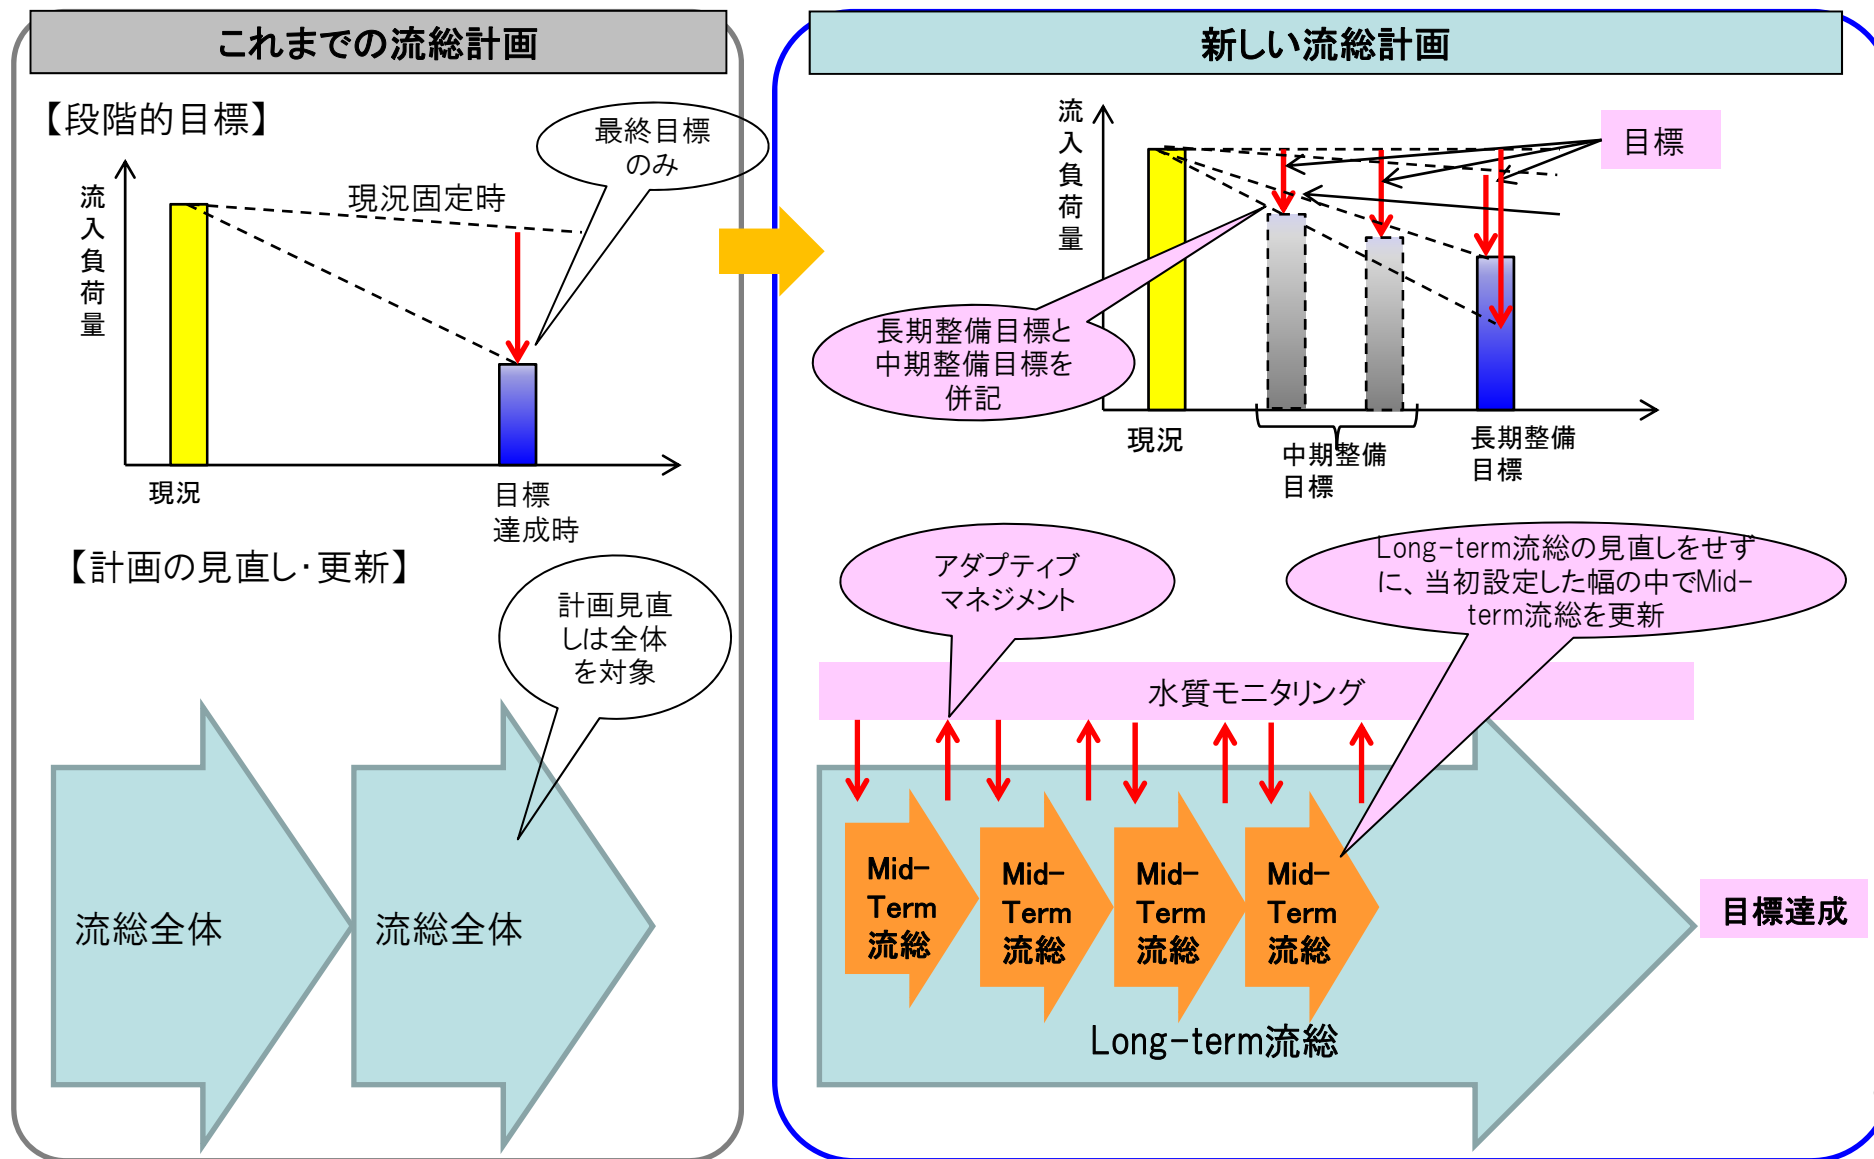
これまでの流総計画

【段階的目標】

最終目標のみ

流入負荷量

現況固定時

現況

目標達成時

【計画の見直し･更新】

計画見直しは全体を対象

流総全体

流総全体

新しい流総計画

流入負荷量

目標

長期整備目標と中期整備目標を併記

現況

中期整備目標

長期整備目標

アダプティブマネジメント

Long-term流総の見直しをせずに、当初設定した幅の中でMid-term流総を更新

水質モニタリング

Mid-Term流総

Mid-Term流総

Mid-Term流総

Mid-Term流総

Long-term流総

目標達成